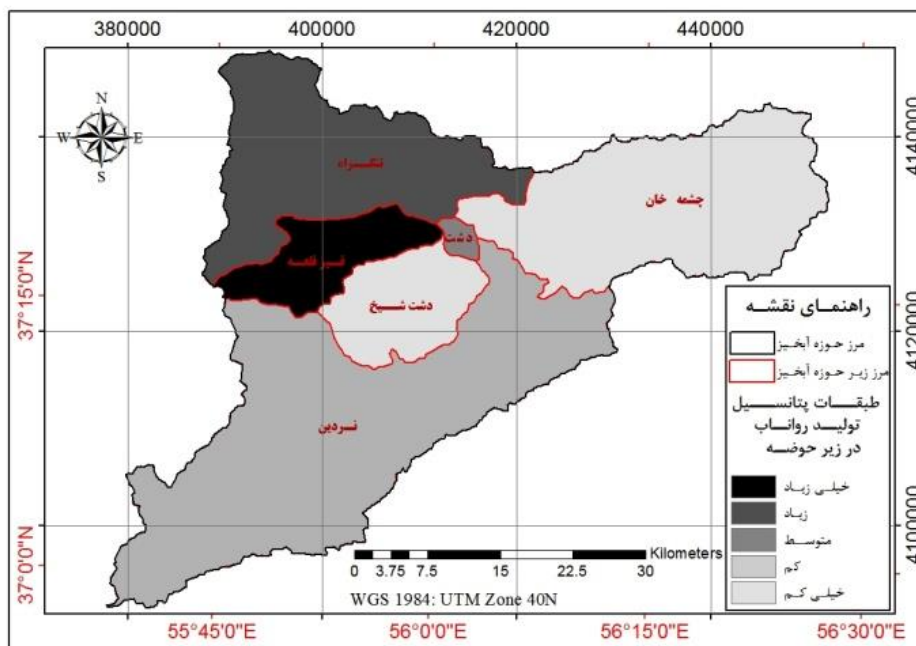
380000
400000
420000
440000

4140000
4120000
4100000

37°15'0"N
37°0'0"N

55°45'0"E
56°0'0"E
56°15'0"E
56°30'0"E

N
W
E
S

تنگسراه
چشمه خان
دشت
نسرقلعه
دشت شیخ
نردین

راهنمای نقشه
مرز حوزه آبخیز
مرز زیر حوزه آبخیز
طبقات پتانسیل تولید رواناب در زیر حوضه
خیلی زیاد
زیاد
متوسط
کم
خیلی کم

0 3.75 7.5 15 22.5 30 Kilometers
WGS 1984: UTM Zone 40N